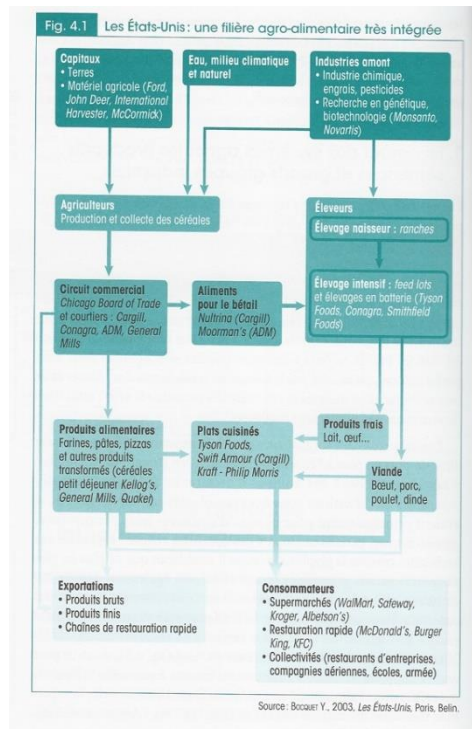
Fig. 4.1 Les États-Unis : une filière agro-alimentaire très intégrée

Capitaux
• Terres
• Matériel agricole (Ford, John Deer, International Harvester, McCormick)

Eau, milieu climatique et naturel

Industries amont
• Industrie chimique, engrais, pesticides
• Recherche en génétique, biotechnologie (Monsanto, Novartis)

Agriculteurs
Production et collecte des céréales

Éleveurs

Élevage naisseur : ranches

Élevage intensif : feed lots et élevages en batterie (Tyson Foods, Conagra, Smithfield Foods)

Circuit commercial
Chicago Board of Trade et courtiers : Cargill, Conagra, ADM, General Mills

Aliments pour le bétail
Nutrina (Cargill)
Moorman's (ADM)

Produits frais
Lait, œuf...

Produits alimentaires
Farines, pâtes, pizzas et autres produits transformés (céréales petit déjeuner Kellog's, General Mills, Quaker)

Plats cuisinés
Tyson Foods, Swift Armour (Cargill)
Kraft - Philip Morris

Viande
Bœuf, porc, poulet, dinde

Exportations
• Produits bruts
• Produits finis
• Chaînes de restauration rapide

Consommateurs
• Supermarchés (WalMart, Safeway, Kroger, Albetson's)
• Restauration rapide (McDonald's, Burger King, KFC)
• Collectivités (restaurants d'entreprises, compagnies aériennes, écoles, armée)

Source : Bocquet Y., 2003, Les États-Unis, Paris, Belin.